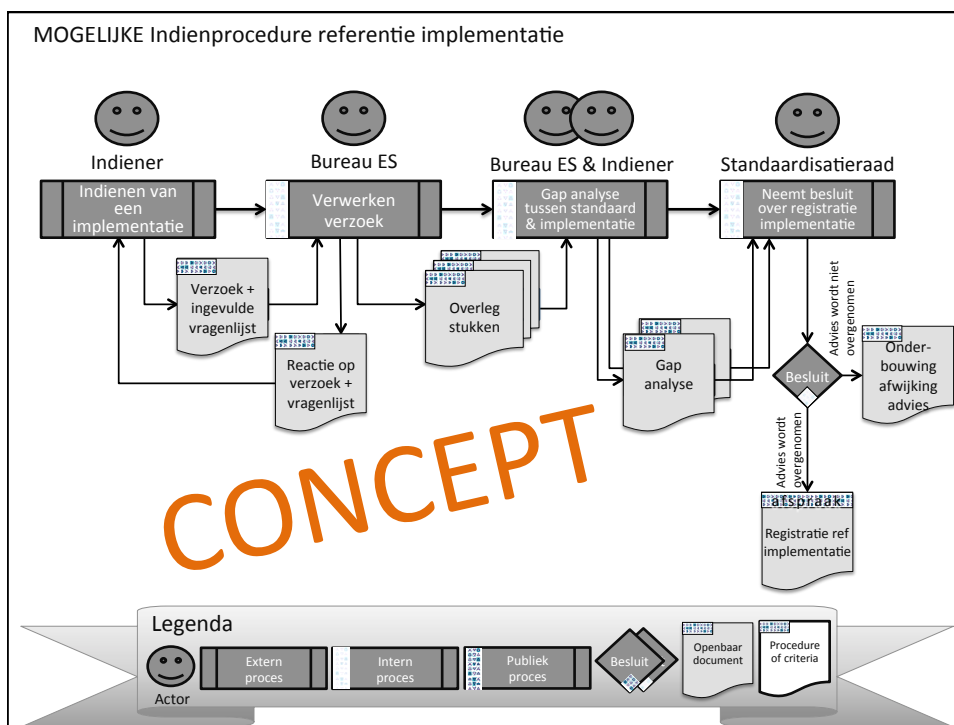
MOGELIJKE Indienprocedure referentie implementatie

Indiener

Indienen van een implementatie

Bureau ES

Verwerken verzoek

Bureau ES & Indiener

Gap analyse tussen standaard & implementatie

Standaardisatieraad

Neemt besluit over registratie implementatie

Verzoek + ingevulde vragenlijst

Reactie op verzoek + vragenlijst

Overleg stukken

Gap analyse

Advies wordt niet overgenomen

Besluit

Onderbouwing afwijking advies

Advies wordt overgenomen

afspraak

Registratie ref implementatie

CONCEPT

Legenda

Actor

Extern proces

Intern proces

Publiek proces

Besluit

Openbaar document

Procedure of criteria